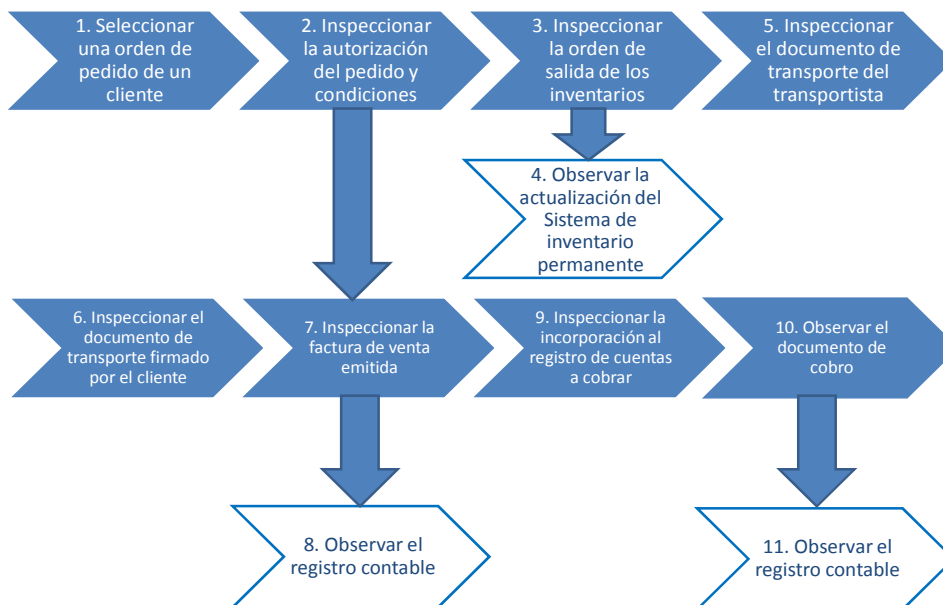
1. Seleccionar una orden de pedido de un cliente

2. Inspeccionar la autorización del pedido y condiciones

3. Inspeccionar la orden de salida de los inventarios

5. Inspeccionar el documento de transporte del transportista

4. Observar la actualización del Sistema de inventario permanente

6. Inspeccionar el documento de transporte firmado por el cliente

7. Inspeccionar la factura de venta emitida

9. Inspeccionar la incorporación al registro de cuentas a cobrar

10. Observar el documento de cobro

8. Observar el registro contable

11. Observar el registro contable